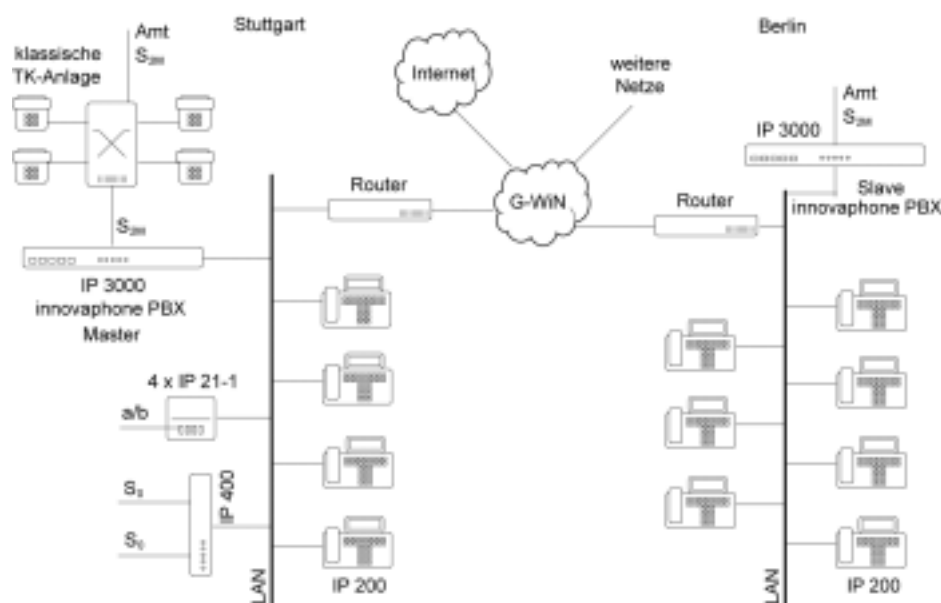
klassische TK-Anlage

Amt
$S_{2M}$

Stuttgart

Internet

weitere Netze

Berlin

Amt
$S_{2M}$

IP 3000

Slave innovaphone PBX

Router

G-WiN

Router

$S_{2M}$

IP 3000
innovaphone PBX
Master

4 x IP 21-1

a/b

$S_0$

$S_0$

IP 400

LAN

IP 200

LAN

IP 200